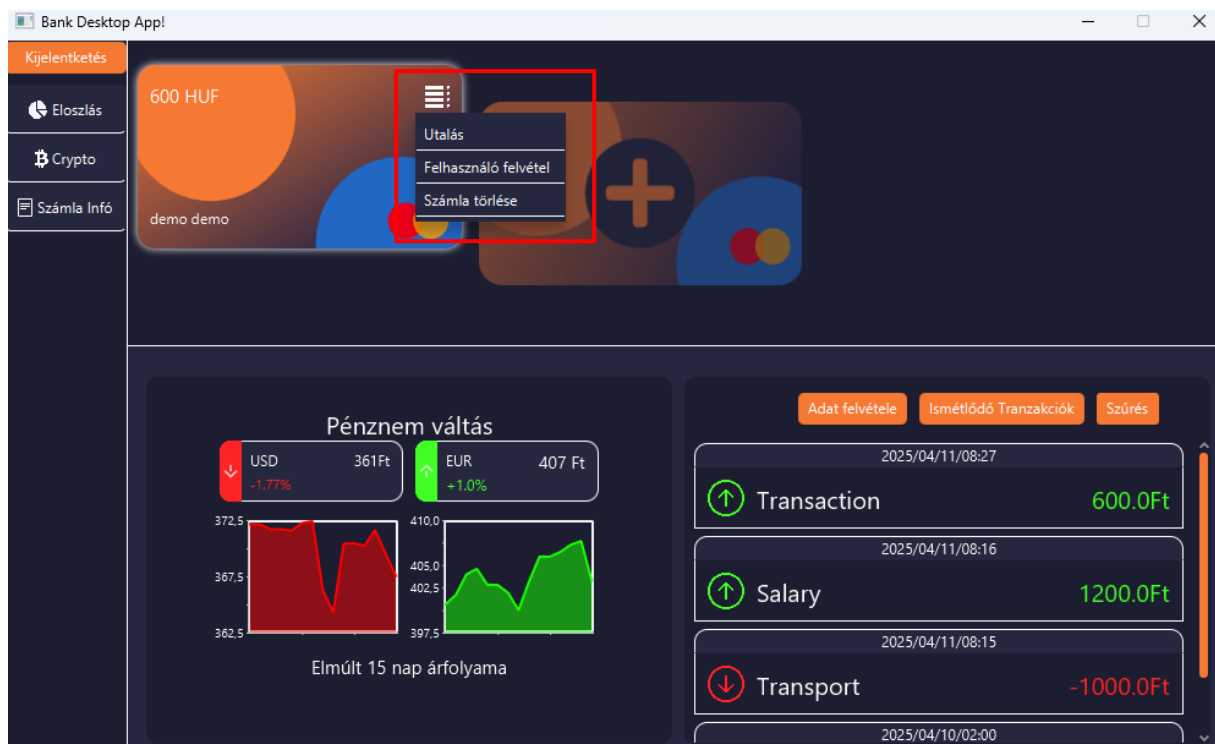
Bank Desktop App!

Kijelentketés

Eloszlás

Crypto

Számla Infó

600 HUF

demo demo

Utalás

Felhasználó felvétel

Számla törlése

Pénznem váltás

USD 361Ft
-1.77%

EUR 407 Ft
+1.0%

372,5
367,5
362,5

410,0
405,0
402,5
397,5

Elmúlt 15 nap árfolyama

Adat felvétele

Ismétlődő Tranzakciók

Szűrés

2025/04/11/08:27
Transaction 600.0Ft

2025/04/11/08:16
Salary 1200.0Ft

2025/04/11/08:15
Transport -1000.0Ft

2025/04/10/02:00